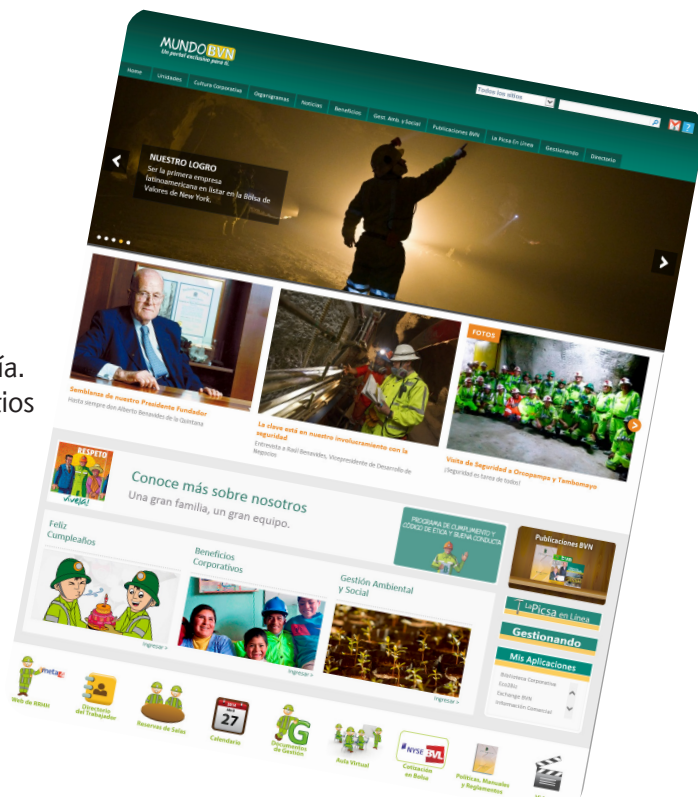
ía.
cios

MUNDO BVN
Un portal exclusivo para ti.

Home | Unidades | Cultura Corporativa | Organigramas | Noticias | Beneficios | Gest. Amb. y Social | Publicaciones BVN | La Picsa En Línea | Gestionando | Directorio

Todos los sitios

NUESTRO LOGRO
Ser la primera empresa latinoamericana en listar en la Bolsa de Valores de New York.

Semblanza de nuestro Presidente Fundador
Hasta siempre don Alberto Benavides de la Quintana

La clave está en nuestro involucramiento con la seguridad
Entrevista a Raúl Benavides, Vicepresidente de Desarrollo de Negocios

FOTOS
Visita de Seguridad a Orcopampa y Tambomayo
(Seguridad en tarea de todos)

RESPETO
vívelo!

Conoce más sobre nosotros
Una gran familia, un gran equipo.

PROGRAMA DE CUMPLIMIENTO Y CÓDIGO DE ÉTICA Y BUENA CONDUCTA

Publicaciones BVN

Feliz Cumpleaños
Ingresar >

Beneficios Corporativos
Ingresar >

Gestión Ambiental y Social
Ingresar >

La Picsa en Línea

Gestionando

Mis Aplicaciones
Biblioteca Corporativa
Ecolibs
Exchange BVN
Información Comercial

Web de RRHH
Directorio del Trabajador
Reservas de Salas
Calendario
27
Documentos de Gestión
Aula Virtual
NYSE BVL
Cotización en Bolsa
Políticas, Manuales y Reglamentos